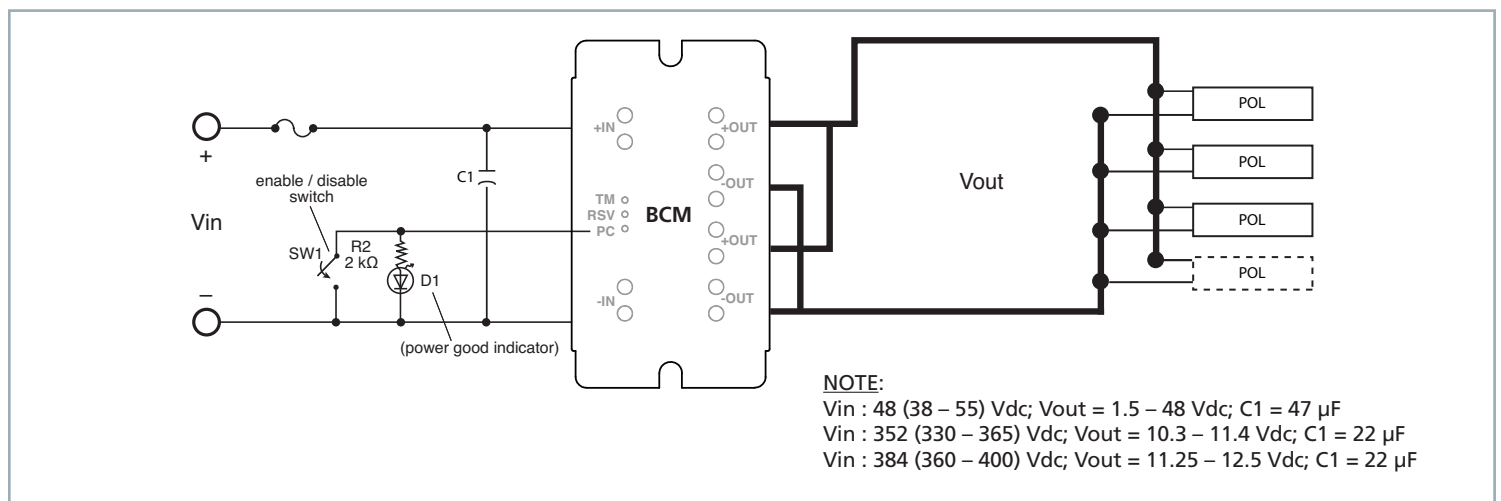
+

Vin

–

enable / disable switch

SW1

R2
2 kΩ

D1

(power good indicator)

C1

+IN

TM
RSV
PC

-IN

BCM

+OUT

-OUT

+OUT

-OUT

Vout

POL

POL

POL

POL

NOTE:
Vin : 48 (38 – 55) Vdc; Vout = 1.5 – 48 Vdc; C1 = 47 µF
Vin : 352 (330 – 365) Vdc; Vout = 10.3 – 11.4 Vdc; C1 = 22 µF
Vin : 384 (360 – 400) Vdc; Vout = 11.25 – 12.5 Vdc; C1 = 22 µF